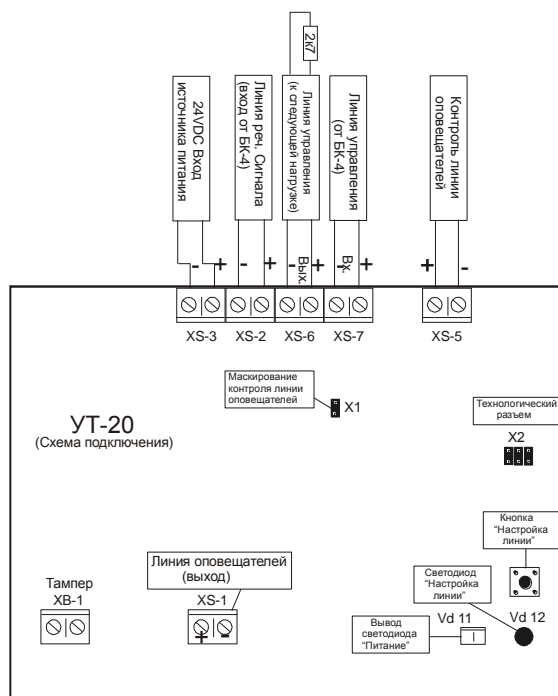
2k7

24VDC Вход источника питания

Линияреч. Сигнала (вход от БК-4)

Линия управления (к следующей нагрузке)

Линия управления (от БК-4)

Контроль линии оповещателей

- + - + - Вых. + - Вх. + + -

XS-3 XS-2 XS-6 XS-7 XS-5

Маскирование контроля линии оповещателей

X1

Технологический разъем

X2

УТ-20
(Схема подключения)

Кнопка "Настройка линии"

Линия оповещателей (выход)

Тампер
ХВ-1

XS-1

+ -

Светодиод "Настройка линии"

Vd 12

Вывод светодиода "Питание"

Vd 11